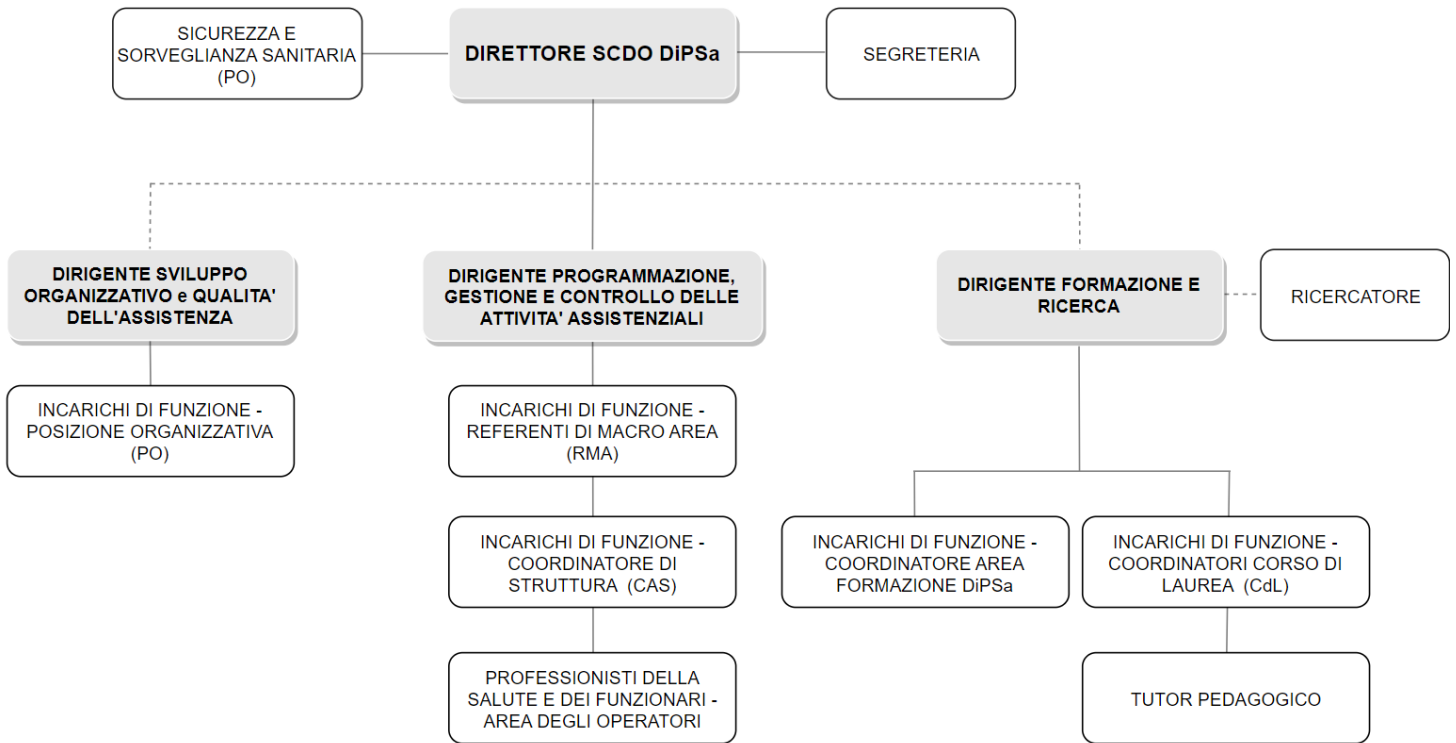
SICUREZZA E SORVEGLIANZA SANITARIA (PO)

DIRETTORE SCDO DiPSa

SEGRETERIA

DIRIGENTE SVILUPPO ORGANIZZATIVO e QUALITA' DELL'ASSISTENZA

INCARICHI DI FUNZIONE - POSIZIONE ORGANIZZATIVA (PO)

DIRIGENTE PROGRAMMAZIONE, GESTIONE E CONTROLLO DELLE ATTIVITA' ASSISTENZIALI

INCARICHI DI FUNZIONE - REFERENTI DI MACRO AREA (RMA)

INCARICHI DI FUNZIONE - COORDINATORE DI STRUTTURA (CAS)

PROFESSIONISTI DELLA SALUTE E DEI FUNZIONARI - AREA DEGLI OPERATORI

DIRIGENTE FORMAZIONE E RICERCA

RICERCATORE

INCARICHI DI FUNZIONE - COORDINATORE AREA FORMAZIONE DiPSa

INCARICHI DI FUNZIONE - COORDINATORI CORSO DI LAUREA (CdL)

TUTOR PEDAGOGICO